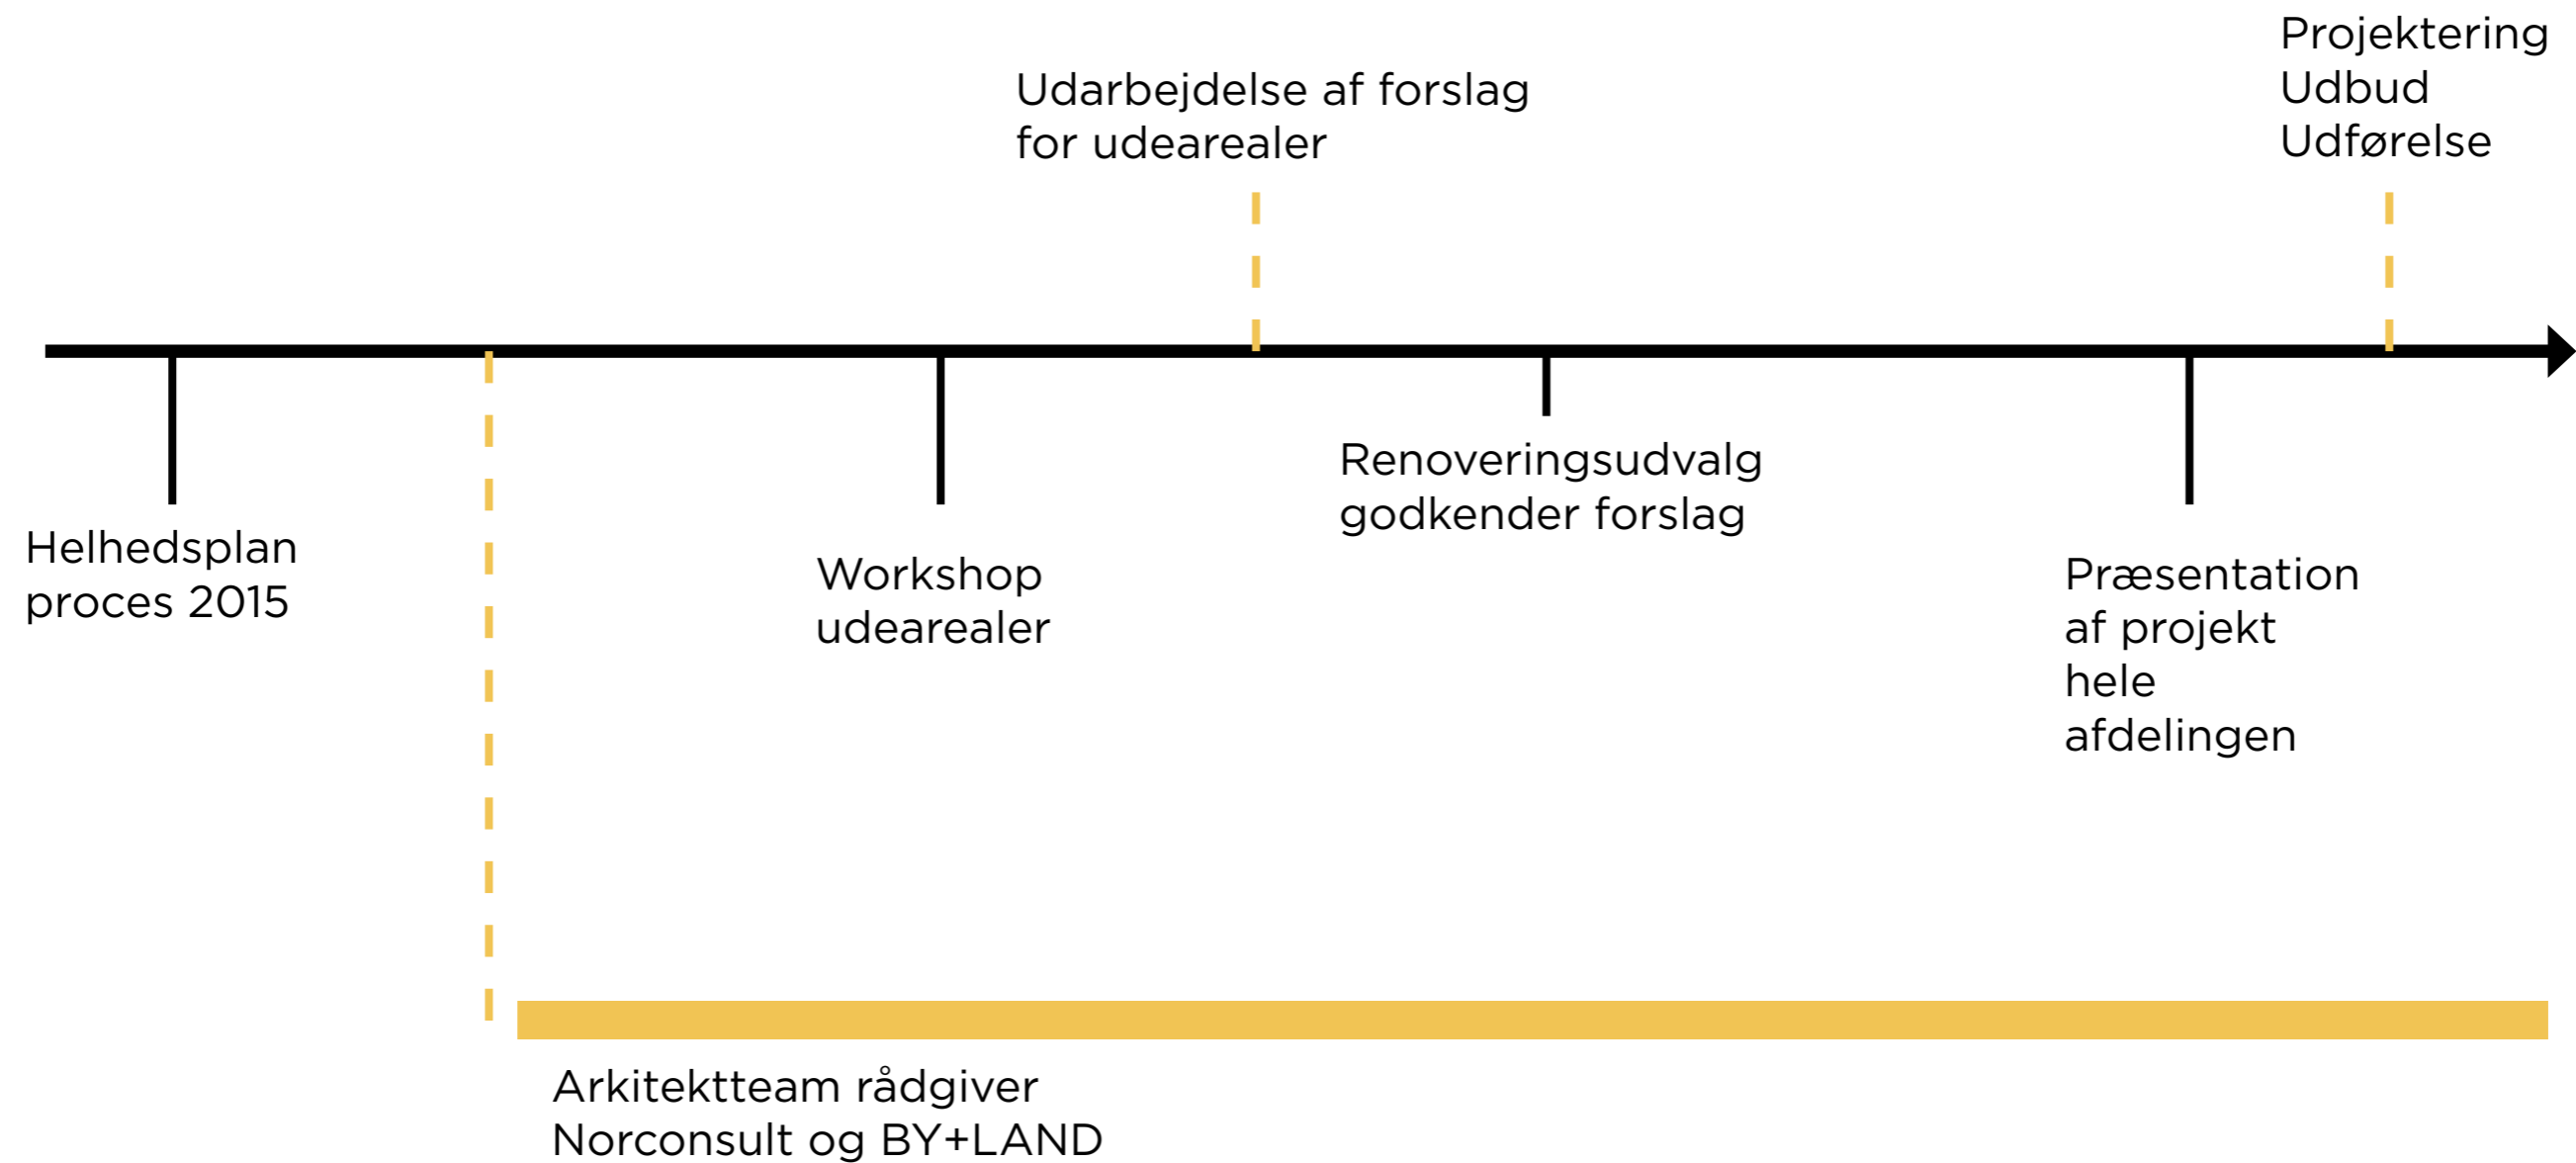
Udarbejdelse af forslag for udearealer

Projektering
Udbud
Udførelse

Helhedsplan proces 2015

Workshop udearealer

Renoveringsudvalg godkender forslag

Præsentation af projekt hele afdelingen

Arkitektteam rådgiver
Norconsult og BY+LAND